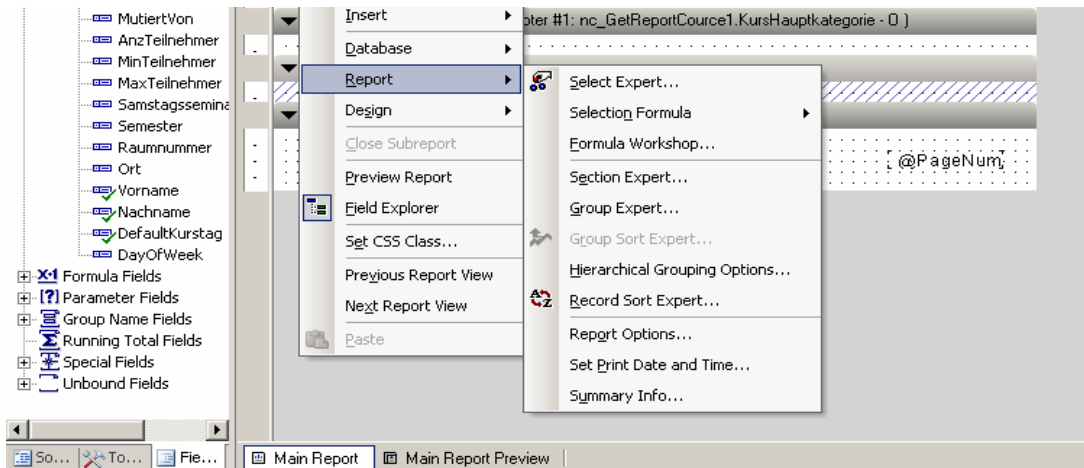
MutiertVon
AnzTeilnehmer
MinTeilnehmer
MaxTeilnehmer
Samstagssemina
Semester
Raumnummer
Ort
Vorname
Nachname
DefaultKurstag
DayOfWeek
Formula Fields
Parameter Fields
Group Name Fields
Running Total Fields
Special Fields
Unbound Fields

So... To... Fie...

Insert
Database
Report
Design
Close Subreport
Preview Report
Field Explorer
Set CSS Class...
Previous Report View
Next Report View
Paste

pter #1: nc_GetReportCource1.KursHauptkategorie - 0 )

Select Expert...
Selection Formula
Formula Workshop...
Section Expert...
Group Expert...
Group Sort Expert...
Hierarchical Grouping Options...
Record Sort Expert...
Report Options...
Set Print Date and Time...
Summary Info...

@PageNum

Main Report
Main Report Preview